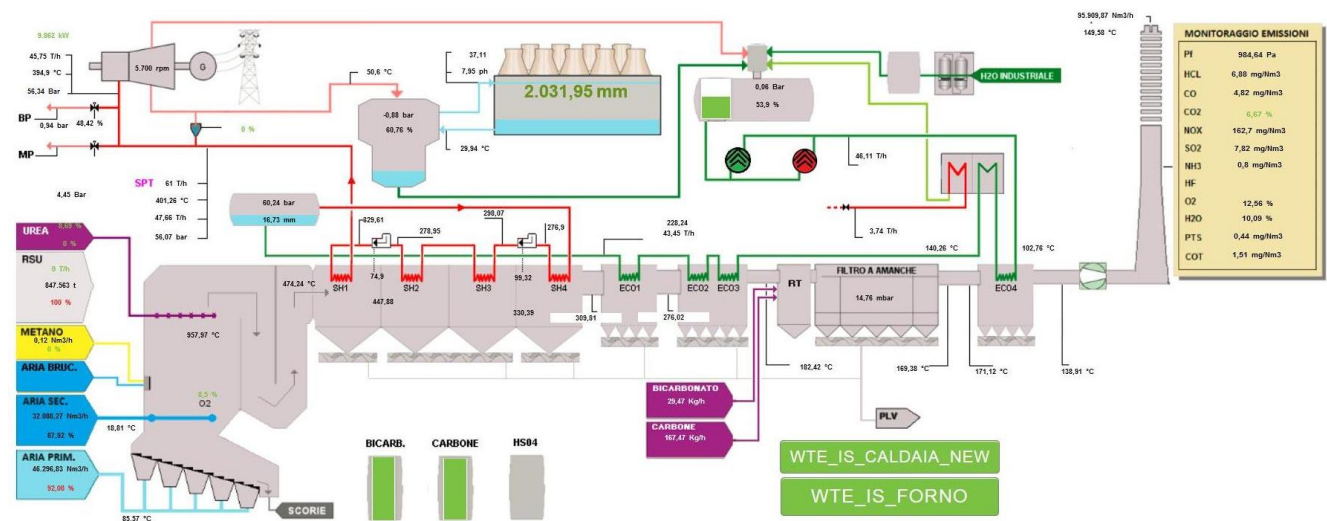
9.862 kW

45,75 T/h
394,9 °C
56,34 Bar

5.700 rpm
G

BP 0,94 bar 48,42 %
MP

0 %

4,45 Bar

SPT 61 T/h
401,26 °C
47,66 T/h
56,07 bar

50,6 °C
-0,88 bar
60,76 %

37,11
7,95 ph
2.031,95 mm
29,94 °C

0,06 Bar
53,9 %

H2O INDUSTRIALE

46,11 T/h

3,74 T/h

60,24 bar
16,73 mm

829,61
74,9
278,95
298,07
99,32
276,9
447,88
330,39
SH1 SH2 SH3 SH4
474,24 °C

228,24
43,45 T/h
ECO1 ECO2 ECO3
309,81
276,02

RT
FILTRO A AMANCHE
14,76 mbar
182,42 °C
169,38 °C
171,12 °C
140,26 °C
102,76 °C
ECO4
138,91 °C

95.909,87 Nm3/h
149,58 °C

MONITORAGGIO EMISSIONI
| | |
|---|---|
| PI | 984,64 Pa |
| HCL | 6,88 mg/Nm3 |
| CO | 4,82 mg/Nm3 |
| CO2 | 6,67 % |
| NOX | 162,7 mg/Nm3 |
| SO2 | 7,82 mg/Nm3 |
| NH3 | 0,8 mg/Nm3 |
| HF | |
| O2 | 12,56 % |
| H2O | 10,09 % |
| PTS | 0,44 mg/Nm3 |
| COT | 1,51 mg/Nm3 |

UREA 0,00 % 0 %
RSU 0 T/h 847.563 t 100 %
957,97 °C
METANO 0,12 Nm3/h 0 %
ARIA BRUC.
ARIA SEC. 32.080,27 Nm3/h 87,92 %
0,5 % O2
18,81 °C
ARIA PRIM. 46.296,83 Nm3/h 92,00 %
85,57 °C
SCORIE

BICARB. CARBONE HS04

BICARBONATO 29,47 Kg/h
CARBONE 167,47 Kg/h
PLV

WTE_IS_CALDAIA_NEW
WTE_IS_FORNO